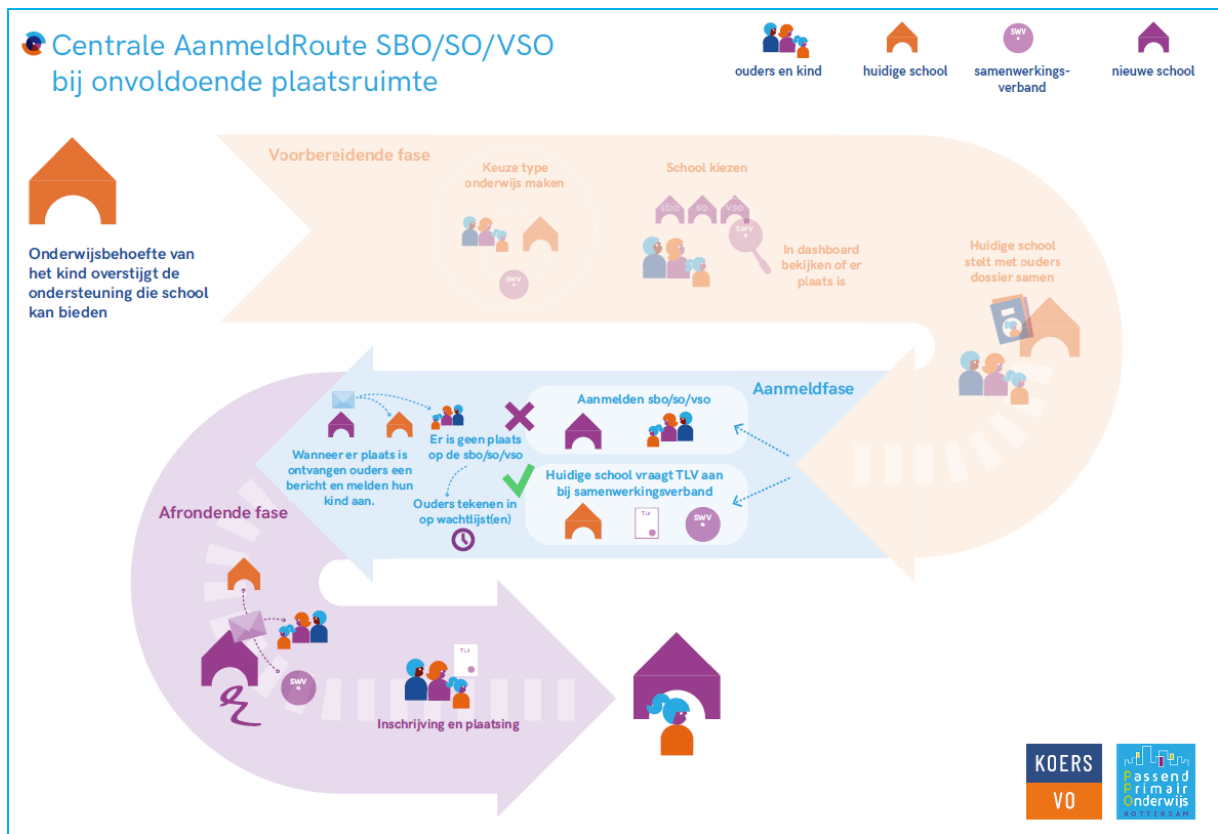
Centrale AanmeldRoute SBO/SO/VSO bij onvoldoende plaatsruimte

ouders en kind

huidige school

SWV

samenwerkingsverband

nieuwe school

Onderwijsbehoefte van het kind overstijgt de ondersteuning die school kan bieden

Voorbereidende fase

Keuze type onderwijs maken

SWV

School kiezen

SBO SO VSO

SWV

In dashboard bekijken of er plaats is

Huidige school stelt met ouders dossier samen

Aanmeldfase

Aanmelden sbo/so/vso

Huidige school vraagt TLV aan bij samenwerkingsverband

TLV

SWV

Er is geen plaats op de sbo/so/vso

Ouders tekenen in op wachtlijst(en)

Wanneer er plaats is ontvangen ouders een bericht en melden hun kind aan.

Afrondende fase

SWV

TLV

Inschrijving en plaatsing

KOERS VO

Passend Primair Onderwijs ROTTERDAM